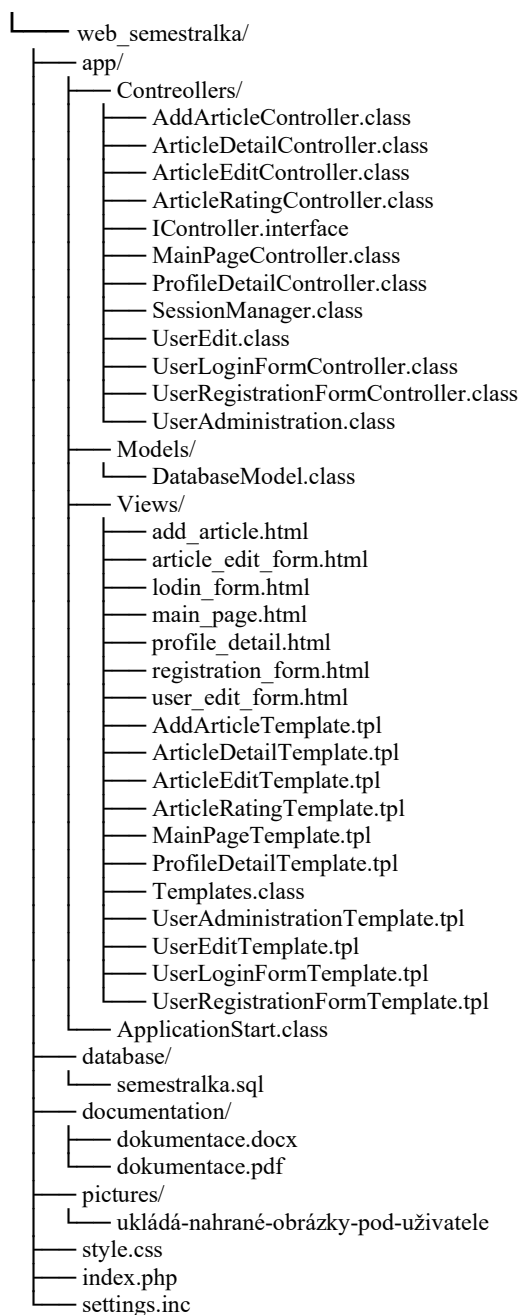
web_semestralka/
app/
Contreollers/
AddArticleController.class
ArticleDetailController.class
ArticleEditController.class
ArticleRatingController.class
IController.interface
MainPageController.class
ProfileDetailController.class
SessionManager.class
UserEdit.class
UserLoginFormController.class
UserRegistrationFormController.class
UserAdministration.class
Models/
DatabaseModel.class
Views/
add_article.html
article_edit_form.html
lodin_form.html
main_page.html
profile_detail.html
registration_form.html
user_edit_form.html
AddArticleTemplate.tpl
ArticleDetailTemplate.tpl
ArticleEditTemplate.tpl
ArticleRatingTemplate.tpl
MainPageTemplate.tpl
ProfileDetailTemplate.tpl
Templates.class
UserAdministrationTemplate.tpl
UserEditTemplate.tpl
UserLoginFormTemplate.tpl
UserRegistrationFormTemplate.tpl
ApplicationStart.class
database/
semestralka.sql
documentation/
dokumentace.docx
dokumentace.pdf
pictures/
ukládá-nahrané-obrázky-pod-uživatele
style.css
index.php
settings.inc